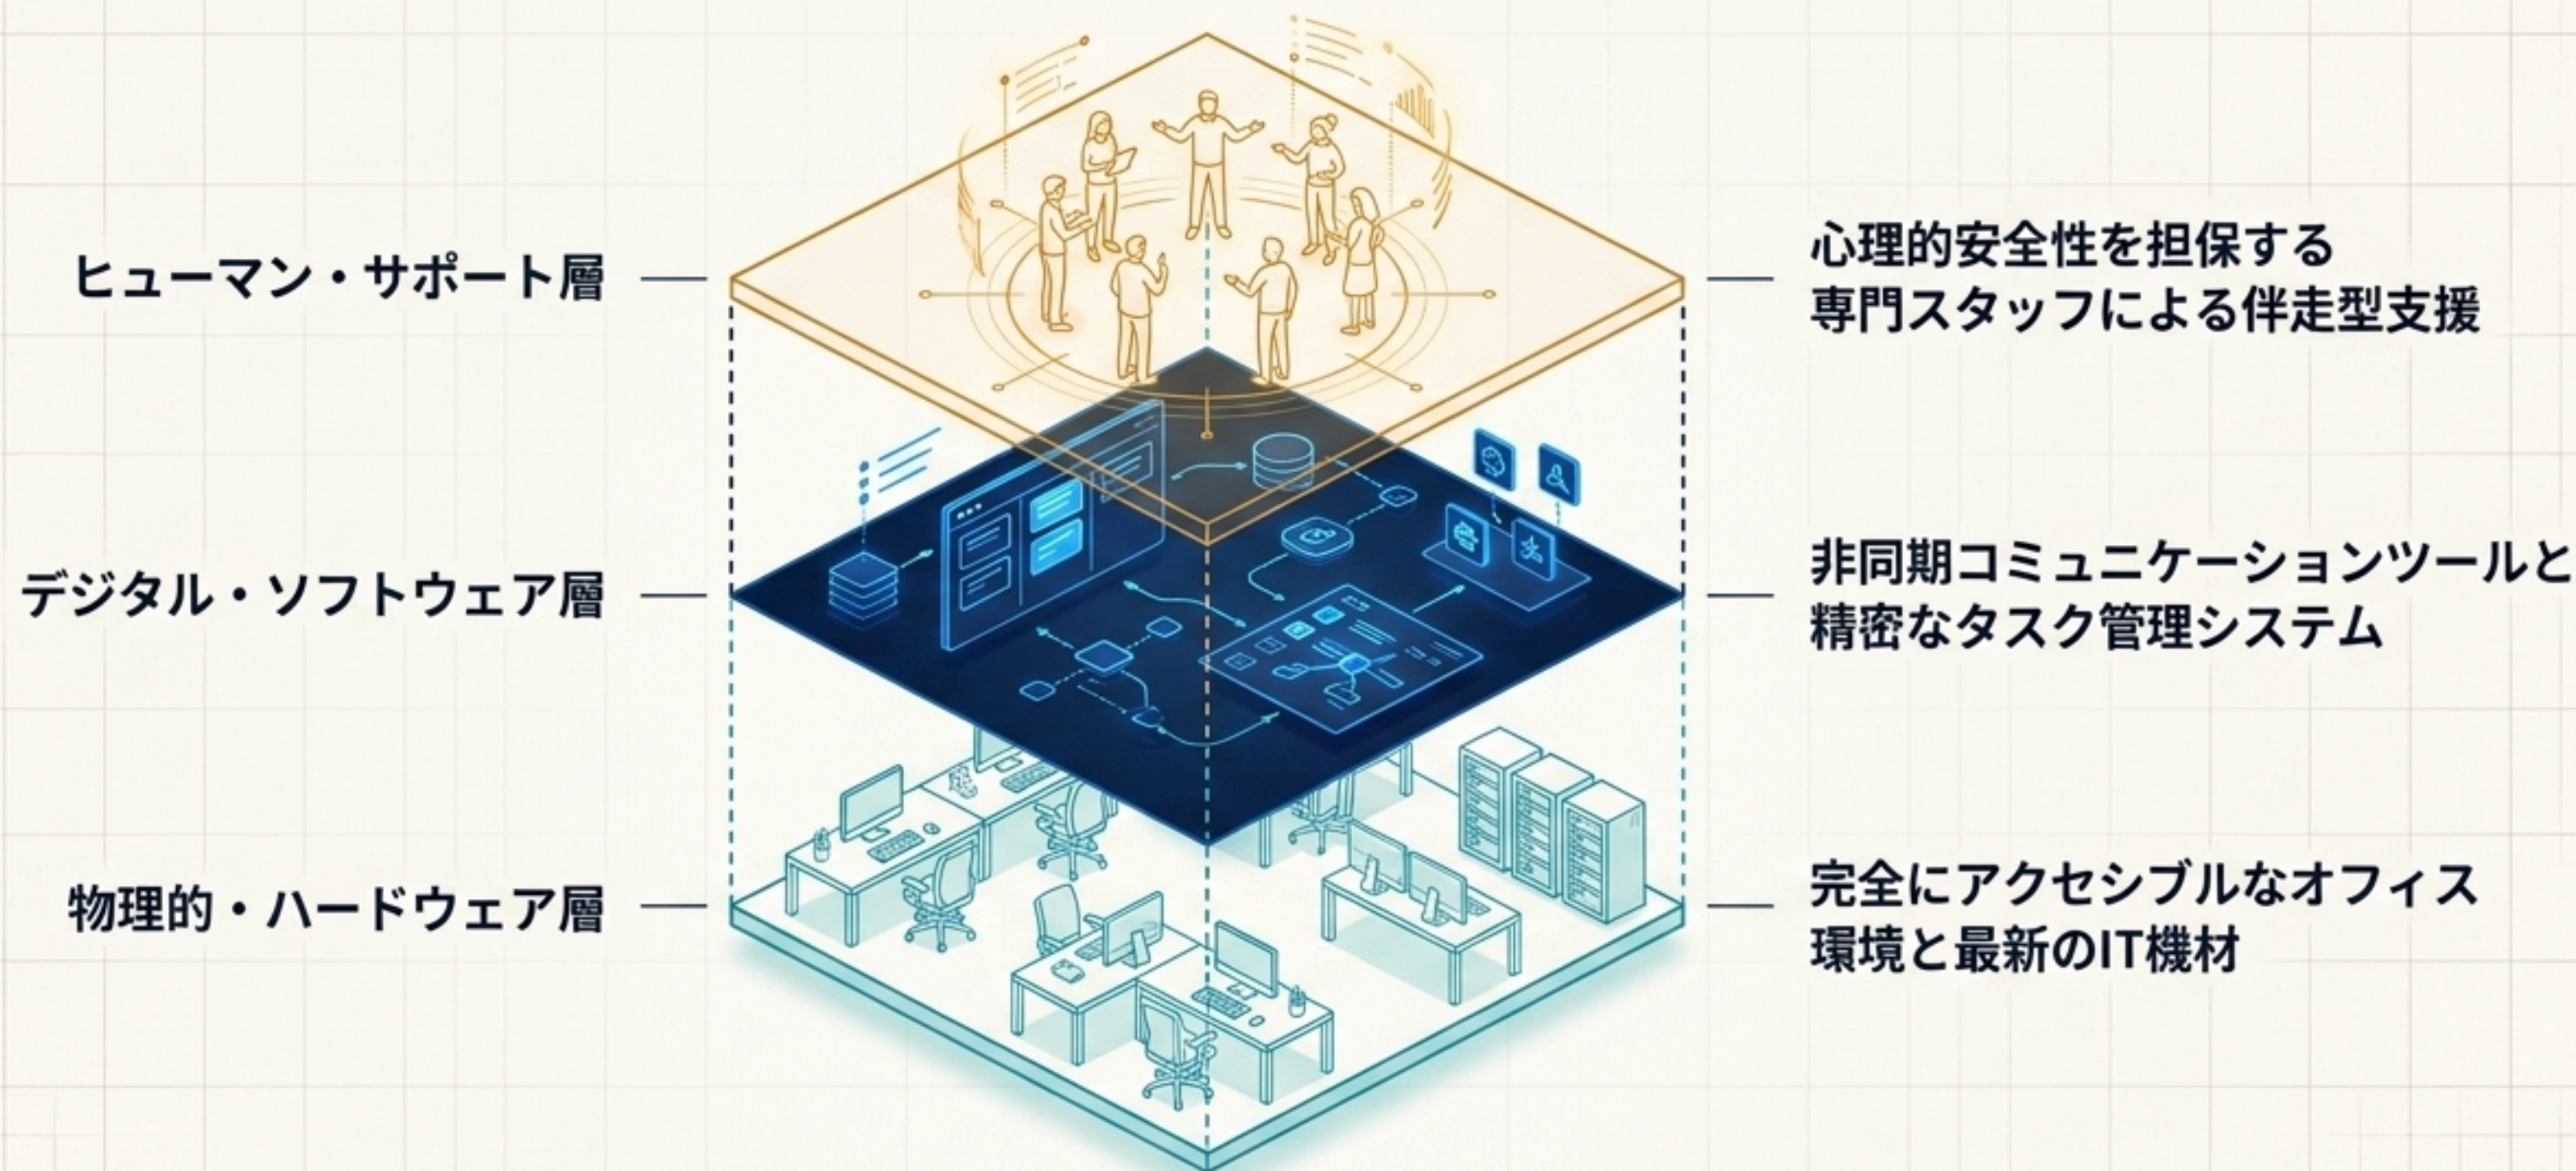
ヒューマン・サポート層

心理的安全性を担保する
専門スタッフによる伴走型支援

デジタル・ソフトウェア層

非同期コミュニケーションツールと
精密なタスク管理システム

物理的・ハードウェア層

完全にアクセシブルなオフィス
環境と最新のIT機材